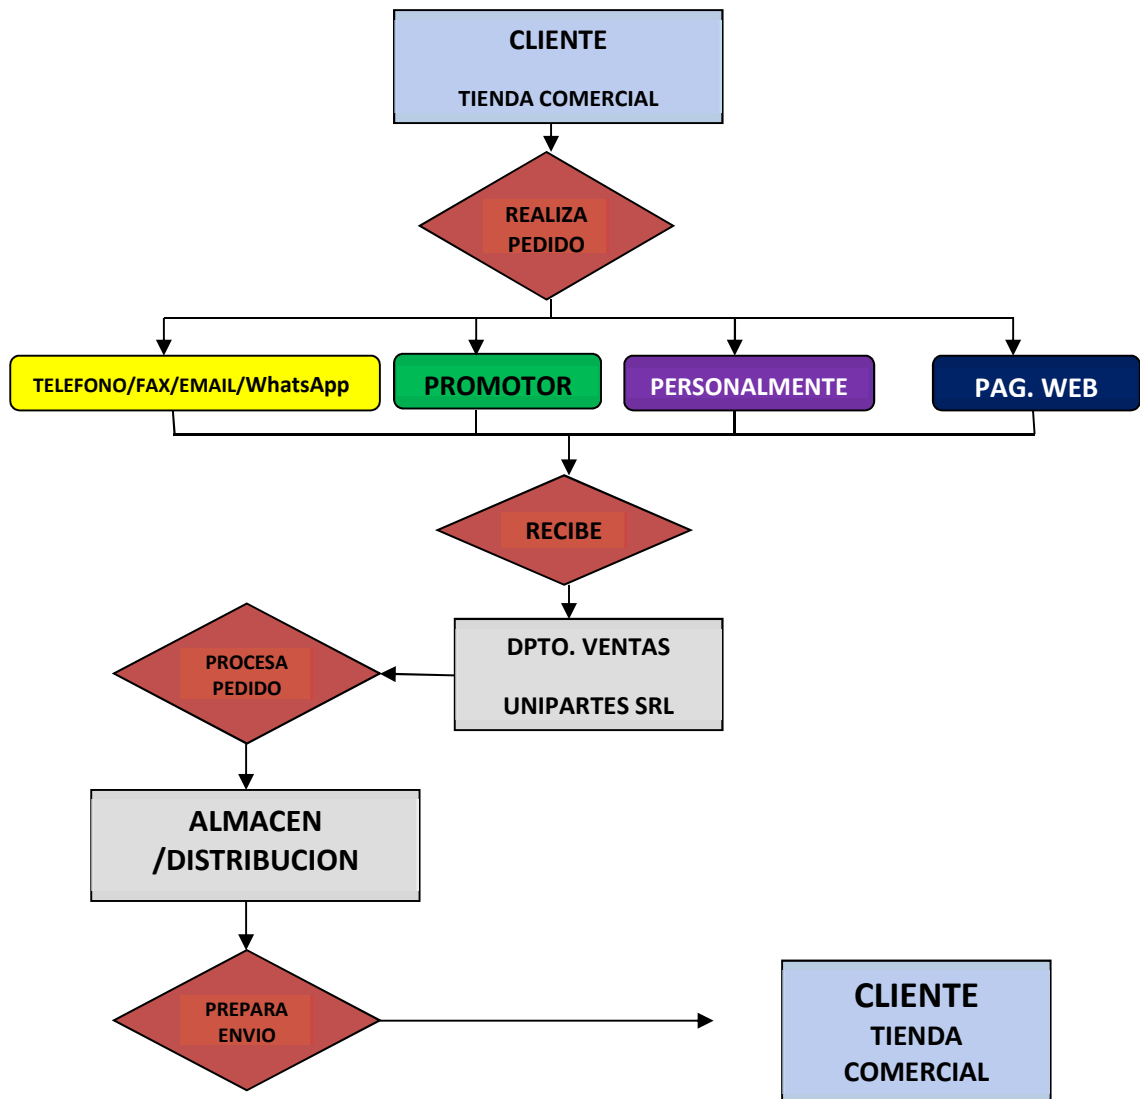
CLIENTE

TIENDA COMERCIAL

REALIZA PEDIDO

TELEFONO/FAX/EMAIL/WhatsApp

PROMOTOR

PERSONALMENTE

PAG. WEB

RECIBE

DPTO. VENTAS

UNIPARTES SRL

PROCESA PEDIDO

ALMACEN /DISTRIBUCION

PREPARA ENVIO

CLIENTE
TIENDA
COMERCIAL